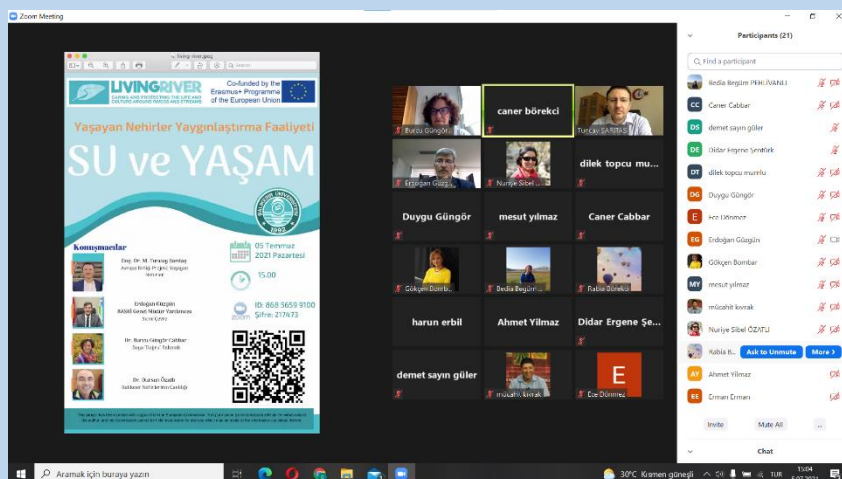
Zoom Meeting

LIVINGRIVER
CARING AND PROTECTING THE LIFE AND CULTURE AROUND RIVERS AND STREAMS

Co-funded by the Erasmus+ Programme of the European Union

Yaşayan Nehirler Yaygınlaştırma Faaliyeti

SU ve YAŞAM

1992

Konuşmacılar

Doç. Dr. M. Tunay Bardaş
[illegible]

Erdoğan Güzgün
BASKİ Genel Müdür Yardımcısı
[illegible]

Dr. Burcu Güngör Cabbar
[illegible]

Dr. Dursun Özalp
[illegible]

05 Temmuz 2021 Pazartesi

15.00

zoom
ID: 868 5659 9100
Şifre: 217473

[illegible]

Burcu Güngör
caner börekci
Turcay SARITAŞ
Erdoğan Güzg...
Nuriye Sibel ...
dilek topcu mu...
Duygu Güngör
mesut yılmaz
Caner Cabbar
Gökçen Bombar
Bedia Begüm ...
Rabia Börekci
harun erbil
Ahmet Yilmaz
Didar Ergene Şe...
demet sayın güler
mücahit kıvrak
E
Ece Dönmez

Participants (21)
Find a participant
Bedia Begüm PEHLİVANLI
CC Caner Cabbar
DS demet sayın güler
DE Didar Ergene Şentürk
DT dilek topcu murrilu
DG Duygu Güngör
E Ece Dönmez
EG Erdoğan Güzgün
Gökçen Bombar
MY mesut yilmaz
mücahit kıvrak
Nuriye Sibel ÖZATLI
Rabia B... Ask to Unmute More
AY Ahmet Yilmaz
EE Erman Ermanı
Invite Mute All ...
Chat

Aramak için buraya yazın
30°C Kısmen güneşli
TUR 15:04
5.07.2021